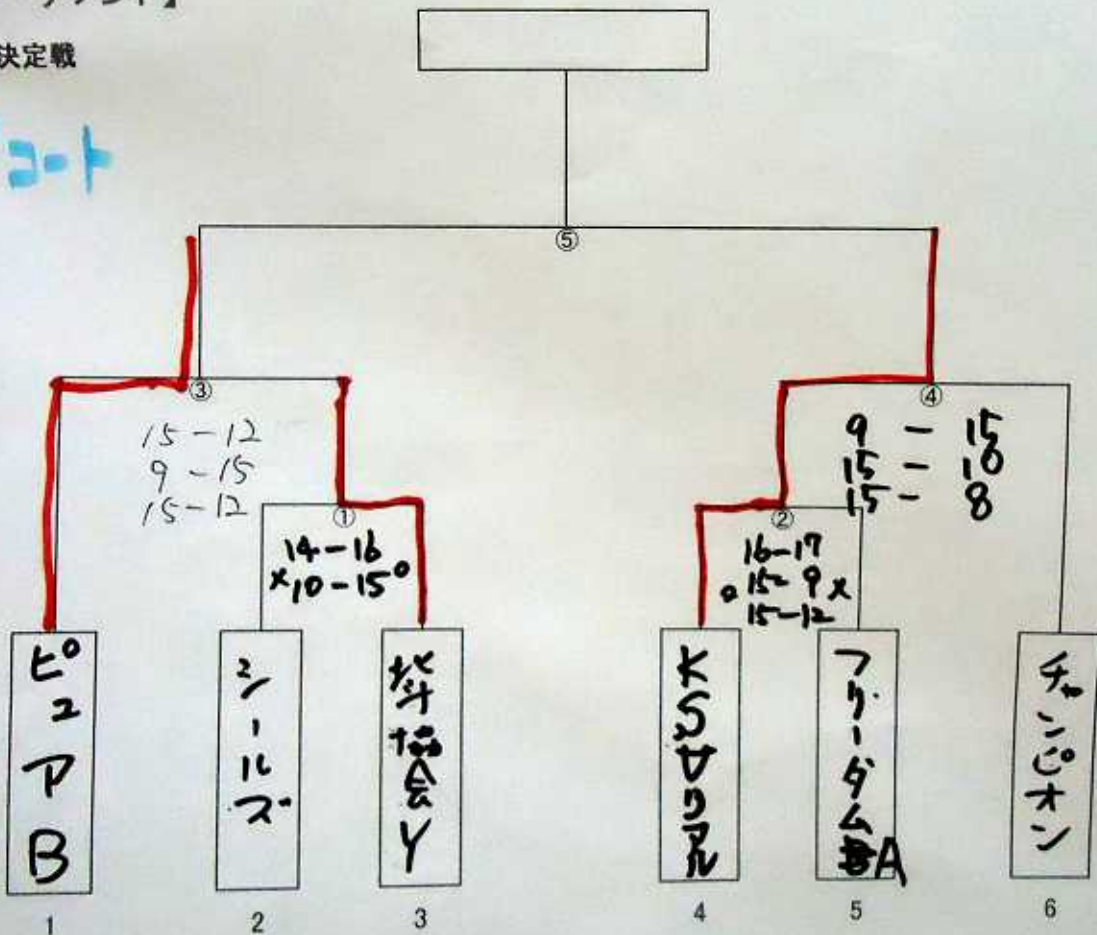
決定戦

コート

⑤

③

15 − 12
9 − 15
15 − 12

①

14 − 16
×10 − 15○

④

9 − 15
15 − 10
15 − 8

②

16 − 17
○15 − 9×
15 − 12

ピュアB

シールズ

北斗協会Y

KSリアル

フリーダムA

チャンピオン

1 2 3 4 5 6